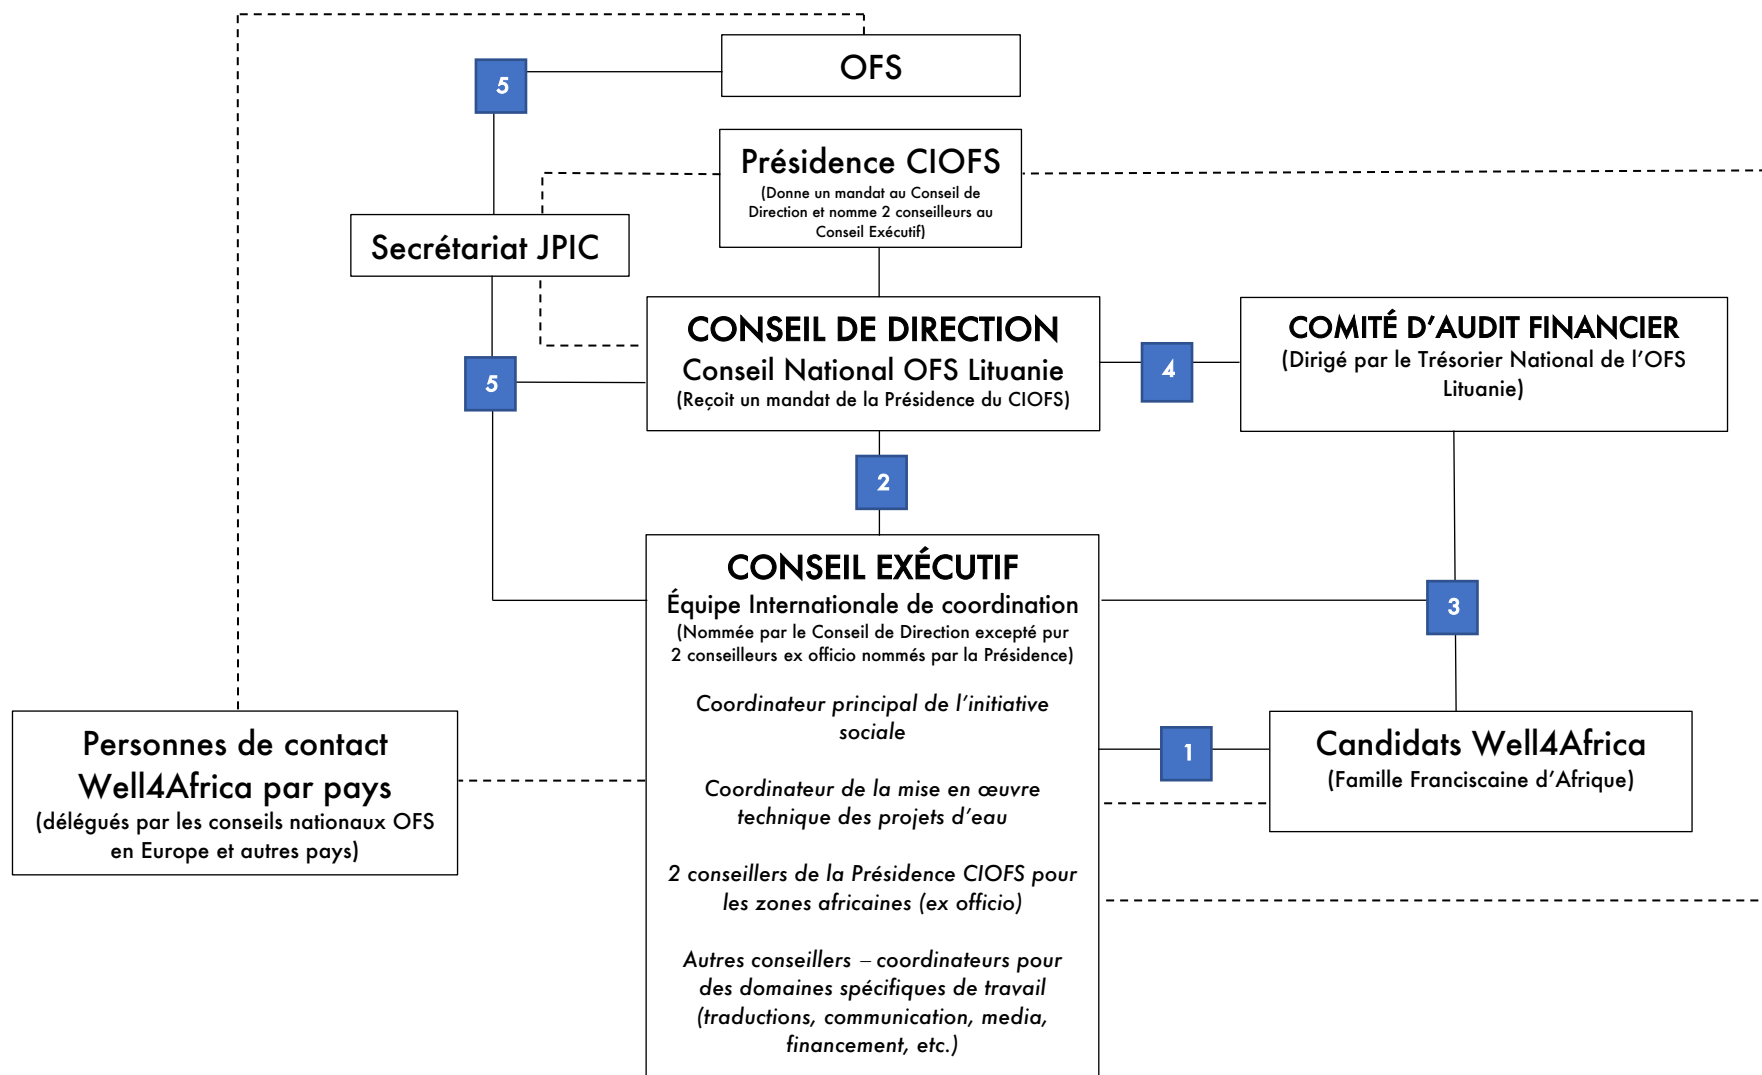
OFS

5

Présidence CIOFS
(Donne un mandat au Conseil de Direction et nomme 2 conseilleurs au Conseil Exécutif)

Secrétariat JPIC

CONSEIL DE DIRECTION
Conseil National OFS Lituanie
(Reçoit un mandat de la Présidence du CIOFS)

5

4

COMITÉ D'AUDIT FINANCIER
(Dirigé par le Trésorier National de l'OFS Lituanie)

2

CONSEIL EXÉCUTIF
Équipe Internationale de coordination
(Nommée par le Conseil de Direction excepté pur 2 conseilleurs ex officio nommés par la Présidence)

Coordinateur principal de l'initiative sociale

Coordinateur de la mise en œuvre technique des projets d'eau

2 conseillers de la Présidence CIOFS pour les zones africaines (ex officio)

Autres conseillers – coordinateurs pour des domaines spécifiques de travail (traductions, communication, media, financement, etc.)

3

1

Candidats Well4Africa
(Famille Franciscaine d'Afrique)

Personnes de contact Well4Africa par pays
(délégués par les conseils nationaux OFS en Europe et autres pays)